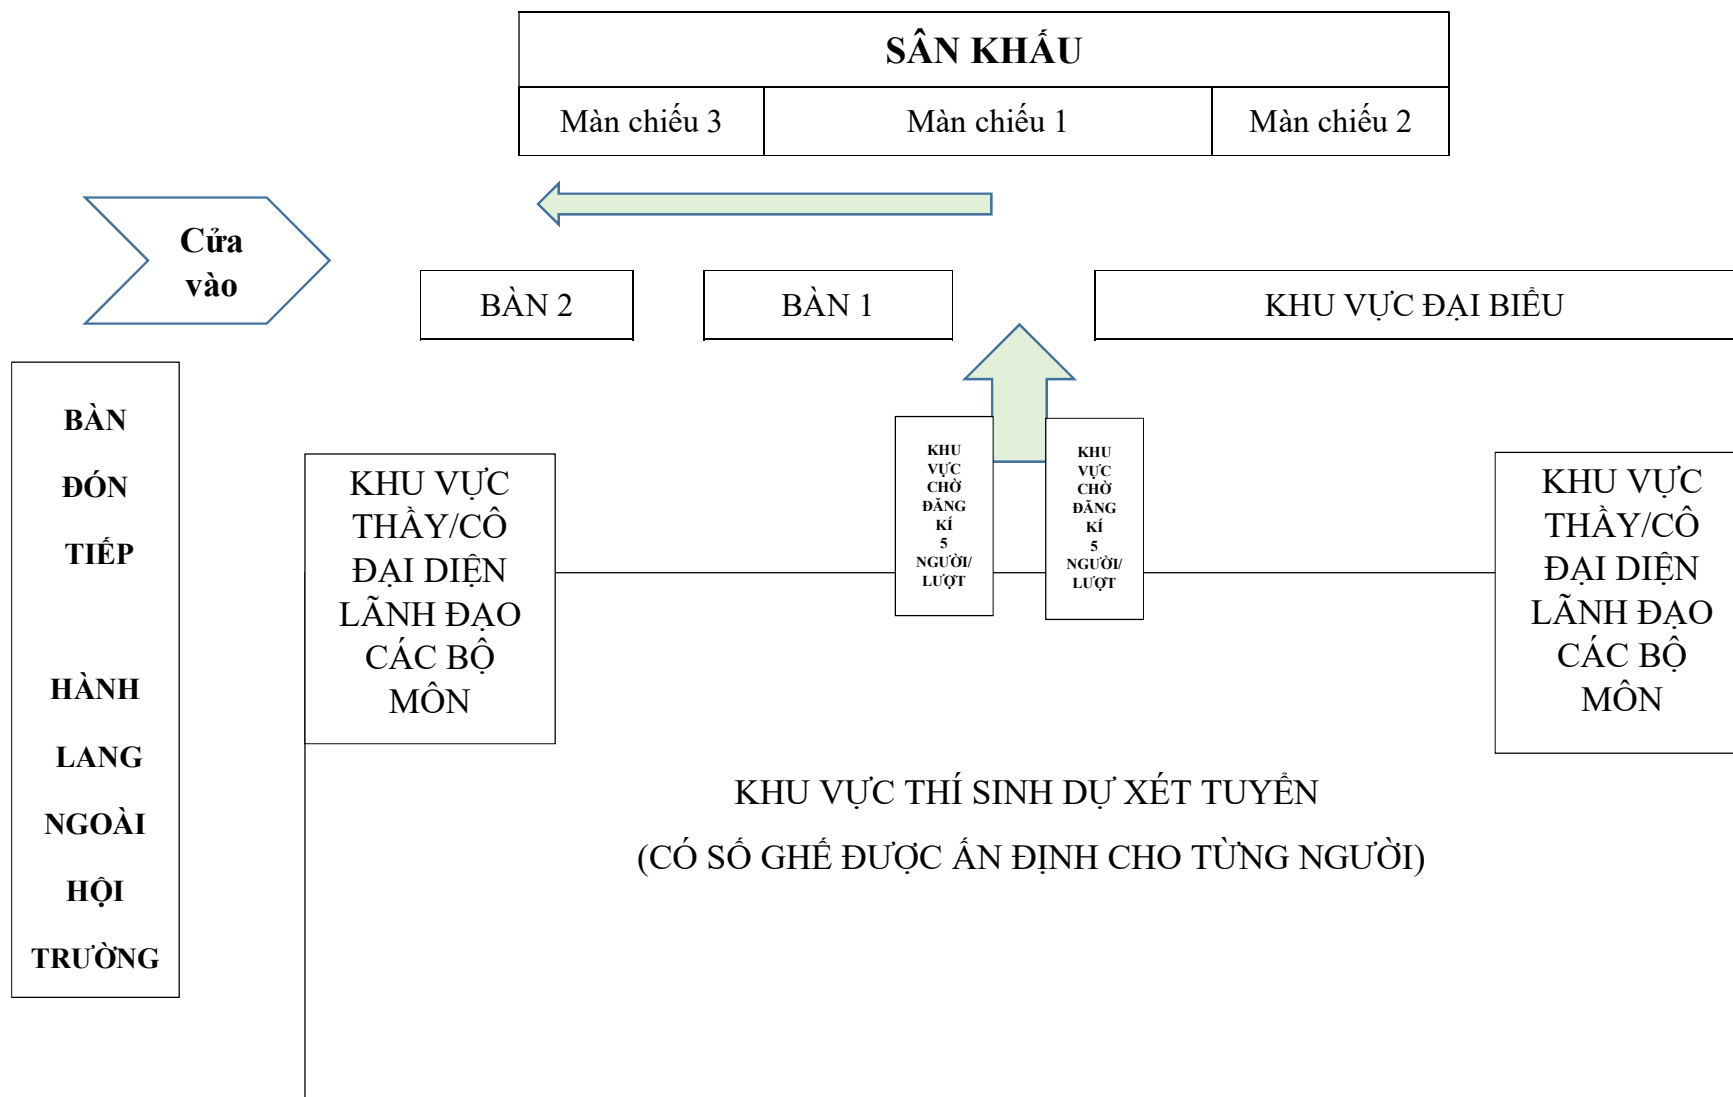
SÂN KHẤU

| Màn chiếu 3 | Màn chiếu 1 | Màn chiếu 2 |
|---|---|---|

Cửa vào

BÀN 2

BÀN 1

KHU VỰC ĐẠI BIỂU

BÀN ĐÓN TIẾP

HÀNH LANG NGOÀI HỘI TRƯỜNG

KHU VỰC THẦY/CÔ ĐẠI DIỆN LÃNH ĐẠO CÁC BỘ MÔN

KHU VỰC CHỜ ĐĂNG KÍ 5 NGƯỜI/ LƯỢT

KHU VỰC CHỜ ĐĂNG KÍ 5 NGƯỜI/ LƯỢT

KHU VỰC THẦY/CÔ ĐẠI DIỆN LÃNH ĐẠO CÁC BỘ MÔN

KHU VỰC THÍ SINH DỰ XÉT TUYỂN

(CÓ SỐ GHẾ ĐƯỢC ẤN ĐỊNH CHO TỪNG NGƯỜI)